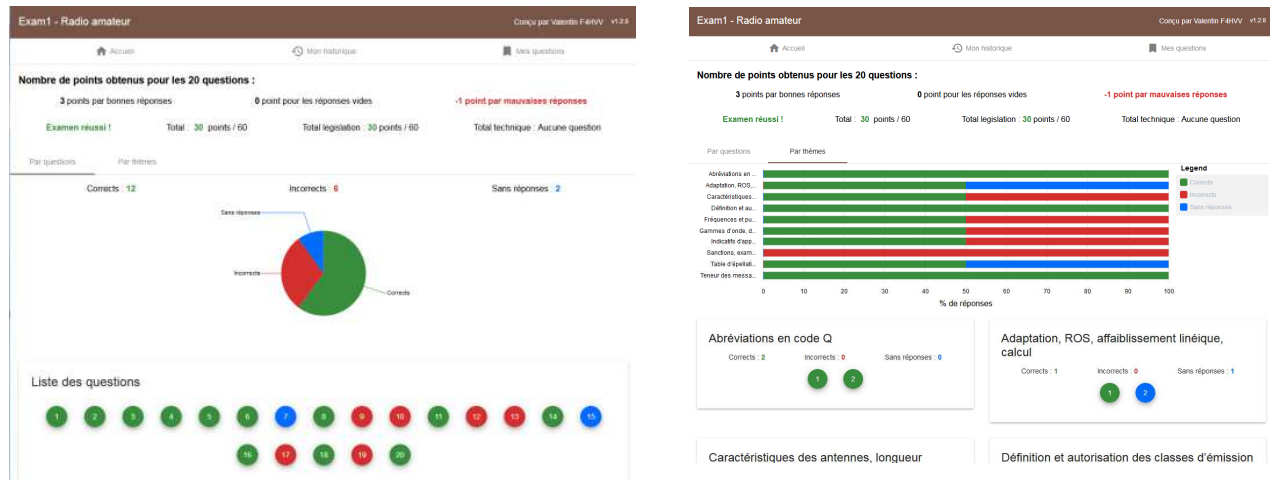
Exam1 - Radio amateur

Conçu par Valentin F4HVV v1.2.6

Accueil

Mon historique

Mes questions

Nombre de points obtenus pour les 20 questions :

3 points par bonnes réponses

0 point pour les réponses vides

-1 point par mauvaises réponses

Examen réussi !

Total : 30 points / 60

Total legislation : 30 points / 60

Total technique : Aucune question

Par questions

Par thèmes

Corrects : 12

Incorrects : 6

Sans réponses : 2

Sans réponses

Incorrects

Corrects

Liste des questions

1 2 3 4 5 6 7 8 9 10 11 12 13 14 15

16 17 18 19 20

Exam1 - Radio amateur

Conçu par Valentin F4HVV v1.2.6

Accueil

Mon historique

Mes questions

Nombre de points obtenus pour les 20 questions :

3 points par bonnes réponses

0 point pour les réponses vides

-1 point par mauvaises réponses

Examen réussi !

Total : 30 points / 60

Total legislation : 30 points / 60

Total technique : Aucune question

Par questions

Par thèmes

Abréviations en ...

Adaptation, ROS,...

Caractéristiques...

Définition et au...

Fréquences et pu...

Gammes d'onde, d...

Indicatifs d'app...

Sanctions, exam...

Table d'épellati...

Teneur des messa...

0 10 20 30 40 50 60 70 80 90 100

% de réponses

Legend

Corrects

Incorrects

Sans réponses

Abréviations en code Q

Corrects : 2

Incorrects : 0

Sans réponses : 0

1 2

Adaptation, ROS, affaiblissement linéique, calcul

Corrects : 1

Incorrects : 0

Sans réponses : 1

1 2

Caractéristiques des antennes, longueur

Définition et autorisation des classes d'émission